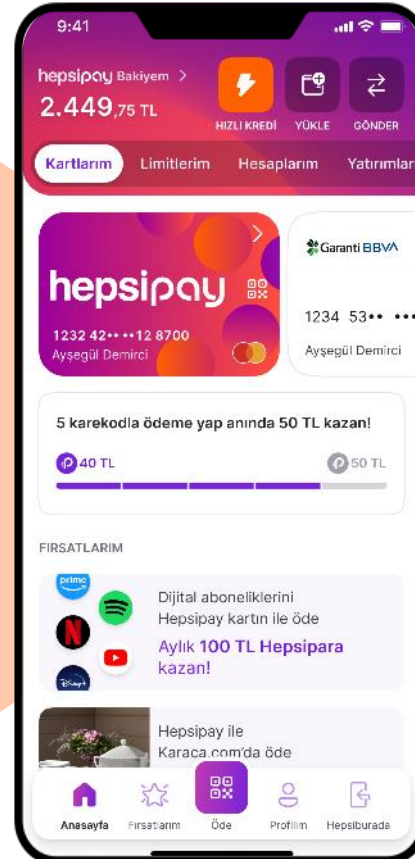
9:41

hepsipay Bakiyem >
2.449,75 TL

HIZLI KREDİ
YÜKLE
GÖNDER

Kartlarım
Limitlerim
Hesaplarım
Yatırımlar

hepsipay
1232 42•• ••12 8700
Ayşegül Demirci

Garanti BBVA
1234 53•• •••
Ayşegül Demirci

5 karekodla ödeme yap anında 50 TL kazan!
40 TL
50 TL

FIRSATLARIM

prime

Dijital aboneliklerini Hepsipay kartın ile öde
Aylık 100 TL Hepsipara kazan!

Hepsipay ile Karaca.com'da öde

Anasayfa
Fırsatlarım
Öde
Profilim
Hepsiburada